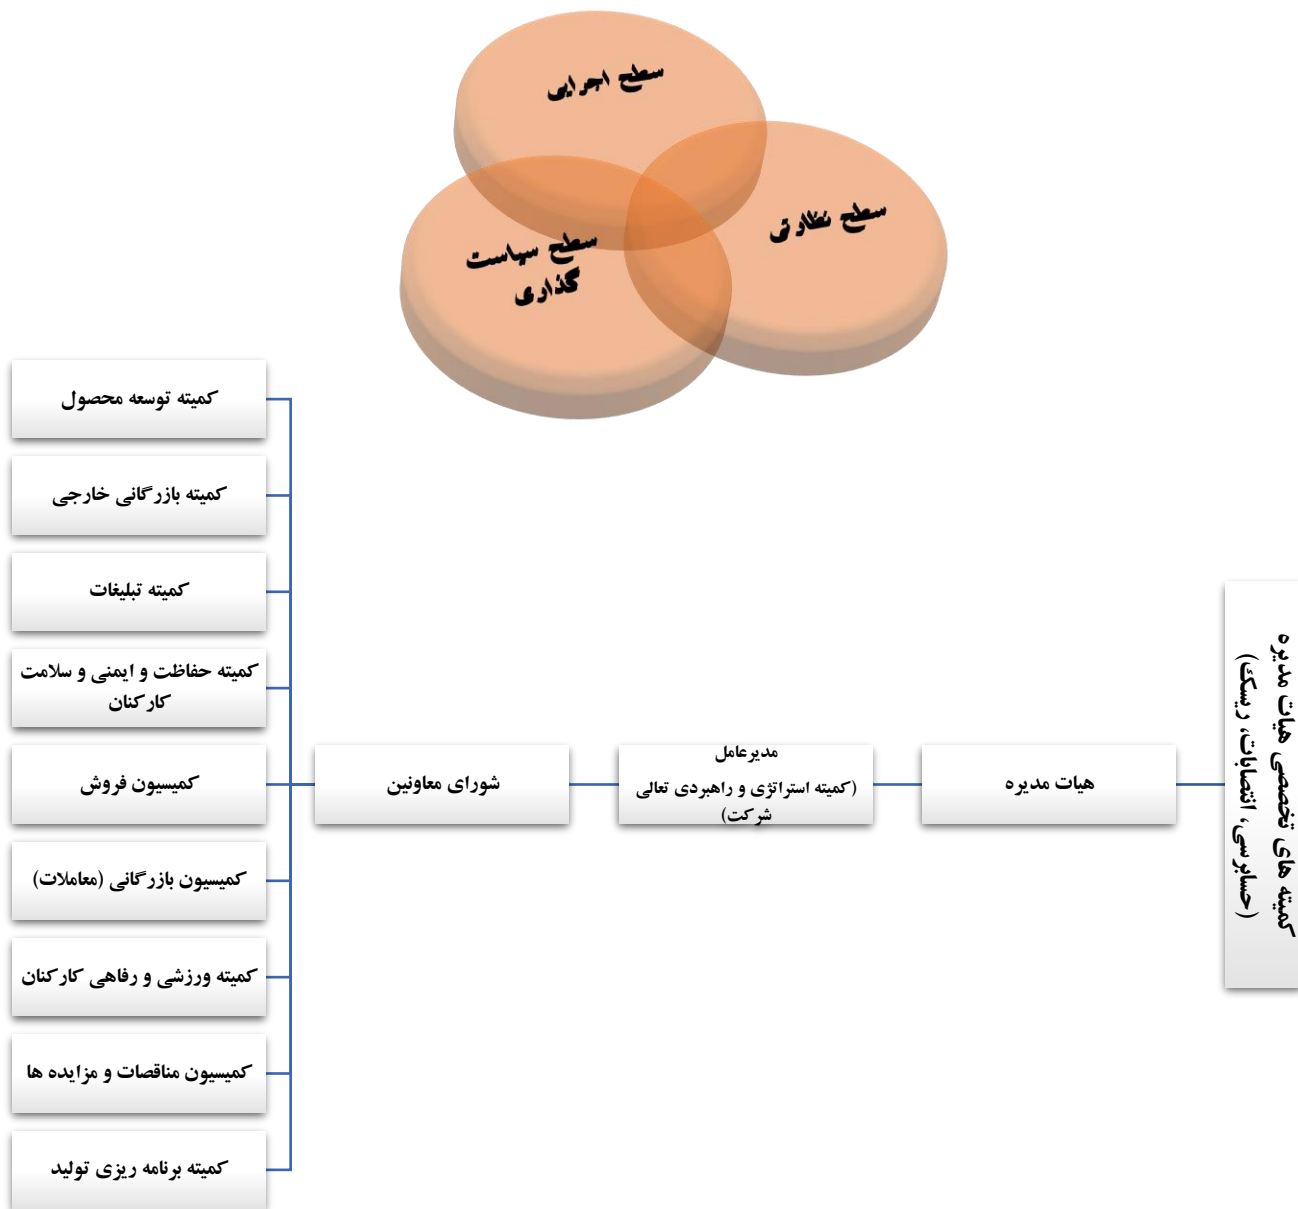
سطح اجرایی

سطح نظارتی

سطح سیاست گذاری

کمیته های تخصصی هیات مدیره (حسابرسی، انتصابات، ریسک)

هیات مدیره

مدیرعامل
(کمیته استراتژی و راهبردی تعالی شرکت)

شورای معاونین

کمیته توسعه محصول

کمیته بازرگانی خارجی

کمیته تبلیغات

کمیته حفاظت و ایمنی و سلامت کارکنان

کمیسیون فروش

کمیسیون بازرگانی (معاملات)

کمیته ورزشی و رفاهی کارکنان

کمیسیون مناقصات و مزایده ها

کمیته برنامه ریزی تولید